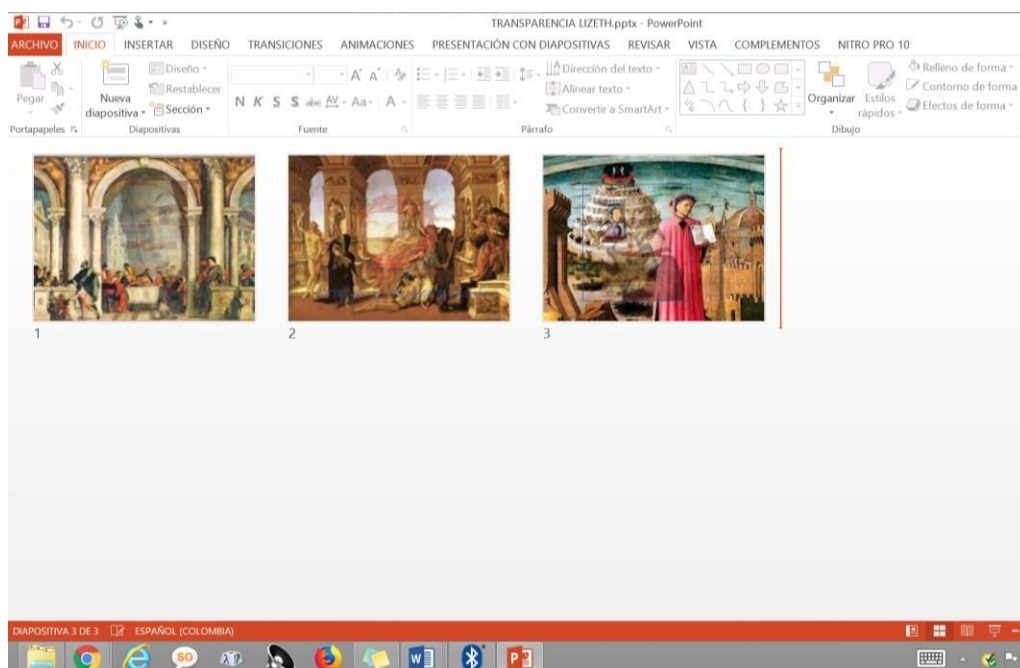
TRANSPARENCIA LIZETH.pptx - PowerPoint

ARCHIVO INICIO INSERTAR DISEÑO TRANSICIONES ANIMACIONES PRESENTACIÓN CON DIAPOSITIVAS REVISAR VISTA COMPLEMENTOS NITRO PRO 10

Pegar
Portapapeles
Nueva diapositiva
Diseño
Restablecer
Sección
Diapositivas
N K S S abc AV Aa A
Fuente
Dirección del texto
Alinear texto
Convertir a SmartArt
Párrafo
Organizar
Estilos rápidos
Relleno de forma
Contorno de forma
Efectos de forma
Dibujo

1
2
3

DIAPOSITIVA 3 DE 3 ESPAÑOL (COLOMBIA)